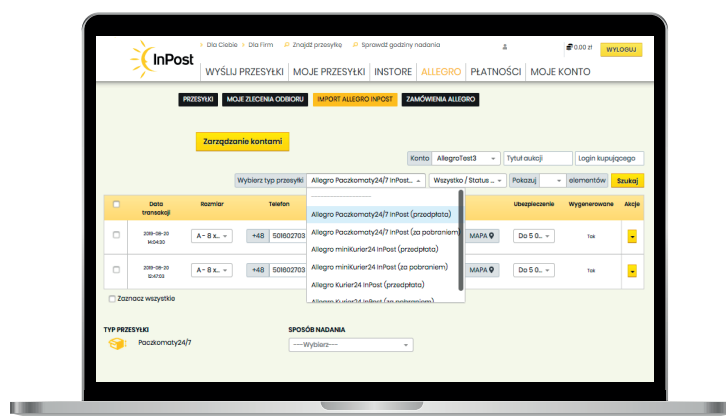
InPost

Dla Ciebie | Dla Firm | Znajdź przesyłkę | Sprawdź godziny nadania

0,00 zł WYLOGUJ

WYŚLIJ PRZESYŁKI | MOJE PRZESYŁKI | INSTORE | ALLEGRO | PŁATNOŚCI | MOJE KONTO

PRZESYŁKI | MOJE ZLECENIA ODBIORU | IMPORT ALLEGRO INPOST | ZAMÓWIENIA ALLEGRO

Zarządzanie kontami

Konto AllegroTest3 | Tytuł aukcji | Login kupującego

Wybierz typ przesyłki | Allegro Paczkomaty24/7 InPost... | Wszystko / Status ... | Pokazuj | elementów | Szukaj

| | Data transakcji | Rozmiar | Telefon | | Ubezpieczenie | Wygenerowane | Akcje |
|---|---|---|---|---|---|---|---|
| | 2019-08-20 14:04:20 | A - 8 x... | +48 501602703 | MAPA | Do 5 0... | Tak | |
| | 2019-08-20 12:47:03 | A - 8 x... | +48 501602703 | MAPA | Do 5 0... | Tak | |

Allegro Paczkomaty24/7 InPost (przedpłata)
Allegro Paczkomaty24/7 InPost (za pobraniem)
Allegro miniKurier24 InPost (przedpłata)
Allegro miniKurier24 InPost (za pobraniem)
Allegro Kurier24 InPost (przedpłata)
Allegro Kurier24 InPost (za pobraniem)

Zaznacz wszystkie

TYP PRZESYŁKI
Paczkomaty24/7

SPOSÓB NADANIA
---Wybierz---